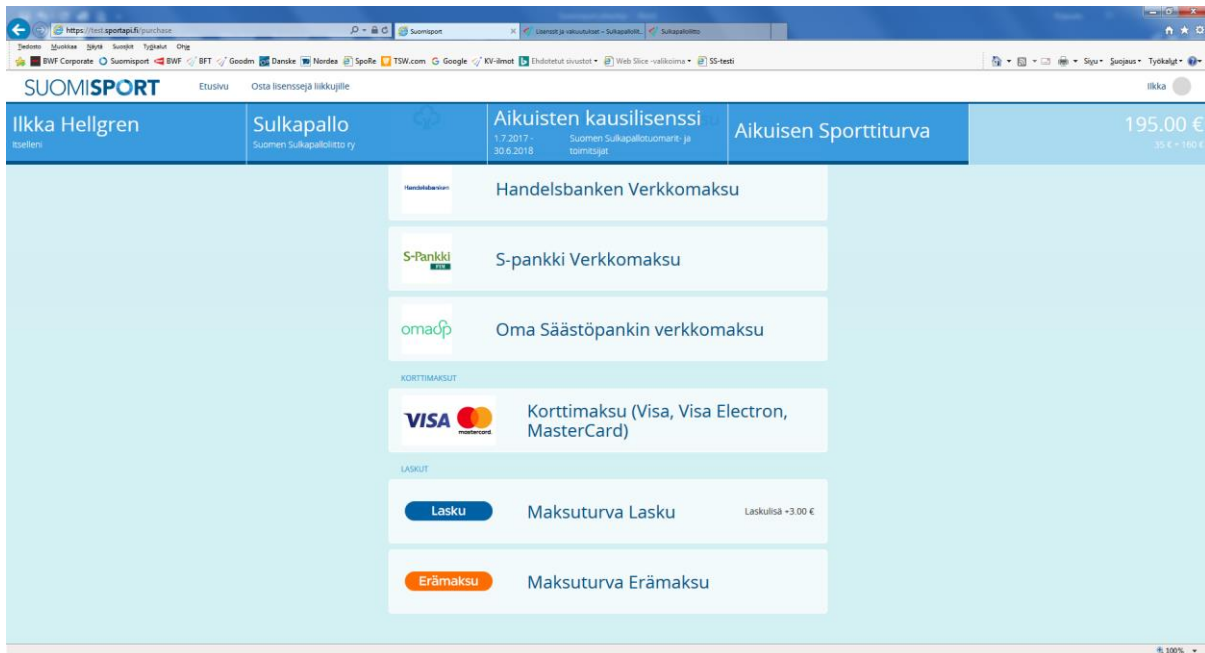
https://test.sportapi.fi/purchase
Suomisport
Lisenssit ja vakuutukset – Sulkapallolit...
Sulkapalloliitto
Tiedosto Muokkaa Näytä Suosikit Työkalut Ohje
BWF Corporate Suomisport BWF BFT Goodm Danske Nordea SpoRe TSW.com Google KV-ilmot Ehdotetut sivustot Web Slice -valikoima SS-testi
Sivu Suojaus Työkalut
SUOMISPORT Etusivu Osta lisenssejä liikkujille
Ilkka
Ilkka Hellgren
Itselleni
Sulkapallo
Suomen Sulkapalloliitto ry
Aikuisten kausilisenssi
1.7.2017 - 30.6.2018
Suomen Sulkapallotuomarit- ja toimitsijat
Aikuisen Sporttiturva
195.00 €
35 € + 160 €
Handelsbanken
Handelsbanken Verkkomaksu
S-Pankki
S-pankki Verkkomaksu
omasp
Oma Säästöpankin verkkomaksu
KORTTIMAKSUT
VISA mastercard
Korttimaksu (Visa, Visa Electron, MasterCard)
LASKUT
Lasku
Maksuturva Lasku
Laskulisä +3.00 €
Erämaksu
Maksuturva Erämaksu
100%